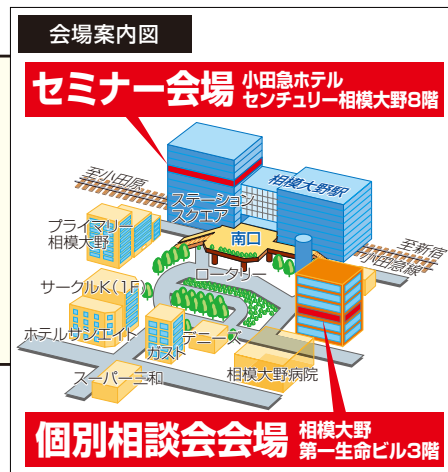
会場案内図

セミナー会場 小田急ホテルセンチュリー相模大野8階

至小田原

ステーションスクエア

相模大野駅

プライマリー相模大野

南口

至新宿

小田急線

サークルK（1F）

ロータリー

ホテルサンエイト

デニーズ

ガスト

スーパー三和

相模大野病院

個別相談会会場 相模大野第一生命ビル3階